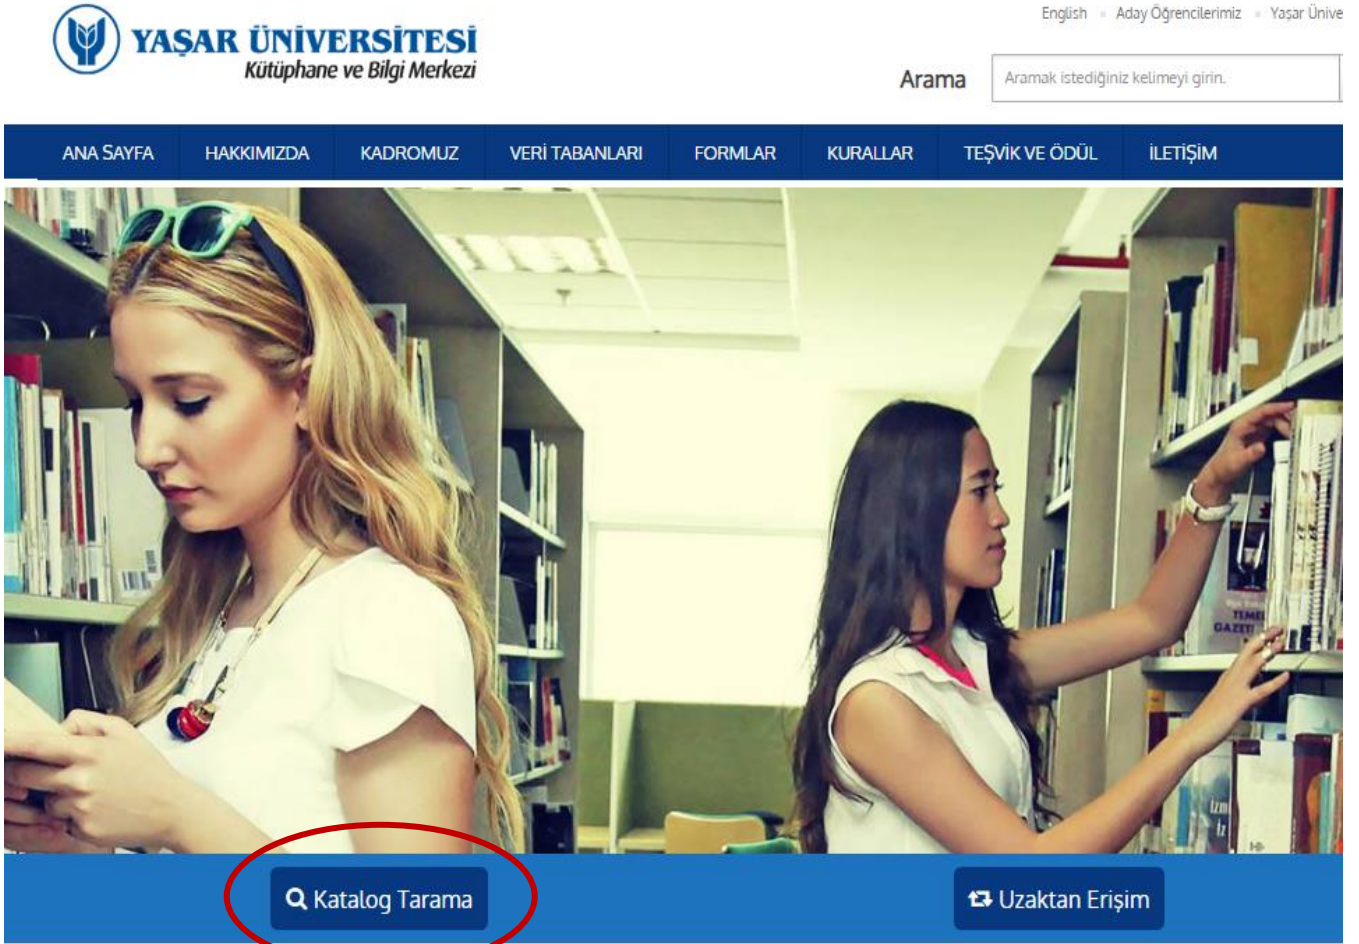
YAŞAR ÜNİVERSİTESİ
Kütüphane ve Bilgi Merkezi

English · Aday Öğrencilerimiz · Yaşar Ünive

Arama
Aramak istediğiniz kelimeyi girin.

ANA SAYFA | HAKKIMIZDA | KADROMUZ | VERİ TABANLARI | FORMLAR | KURALLAR | TEŞVİK VE ÖDÜL | İLETİŞİM

TİME GAZETE

Katalog Tarama

Uzaktan Erişim